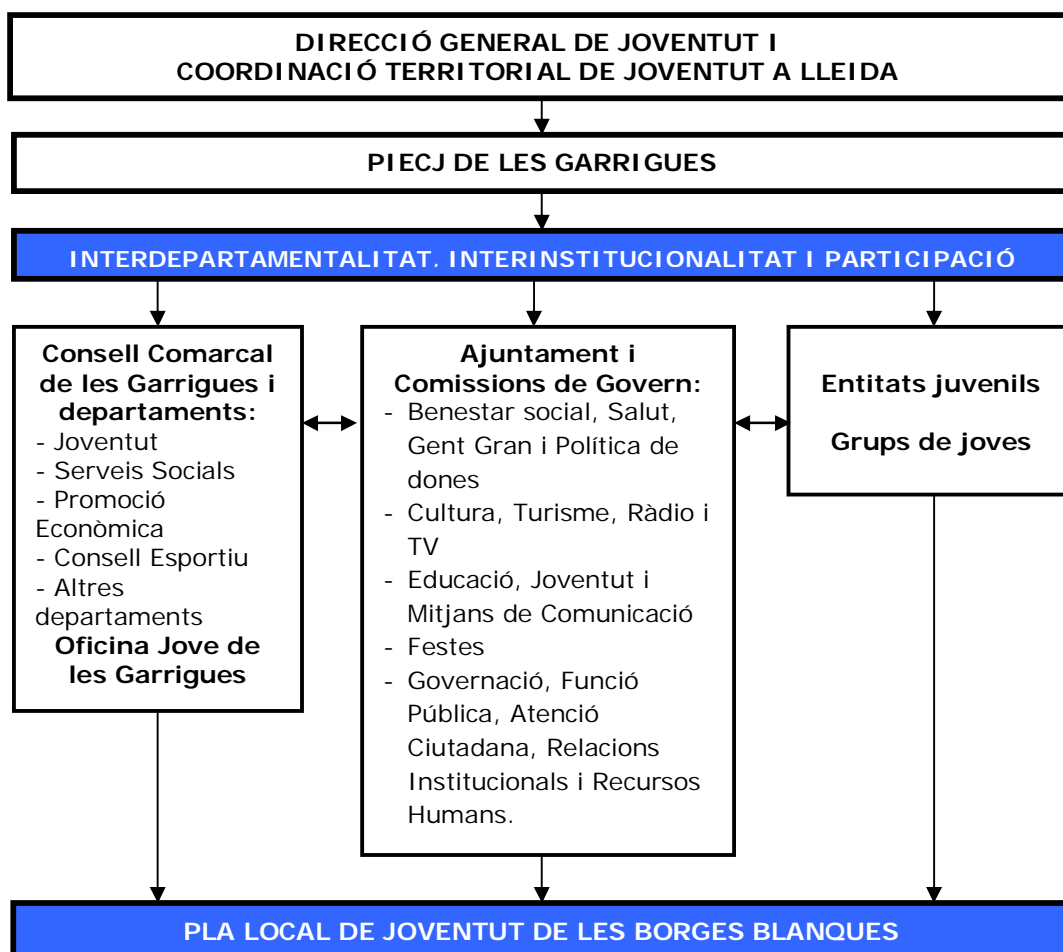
DIRECCIÓ GENERAL DE JOVENTUT I
COORDINACIÓ TERRITORIAL DE JOVENTUT A LLEIDA

PIECJ DE LES GARRIGUES

INTERDEPARTAMENTALITAT. INTERINSTITUCIONALITAT I PARTICIPACIÓ

Consell Comarcal de les Garrigues i departaments:
- Joventut
- Serveis Socials
- Promoció Econòmica
- Consell Esportiu
- Altres departaments
Oficina Jove de les Garrigues

Ajuntament i Comissions de Govern:
- Benestar social, Salut, Gent Gran i Política de dones
- Cultura, Turisme, Ràdio i TV
- Educació, Joventut i Mitjans de Comunicació
- Festes
- Governació, Funció Pública, Atenció Ciutadana, Relacions Institucionals i Recursos Humans.

Entitats juvenils

Grups de joves

PLA LOCAL DE JOVENTUT DE LES BORGES BLANQUES